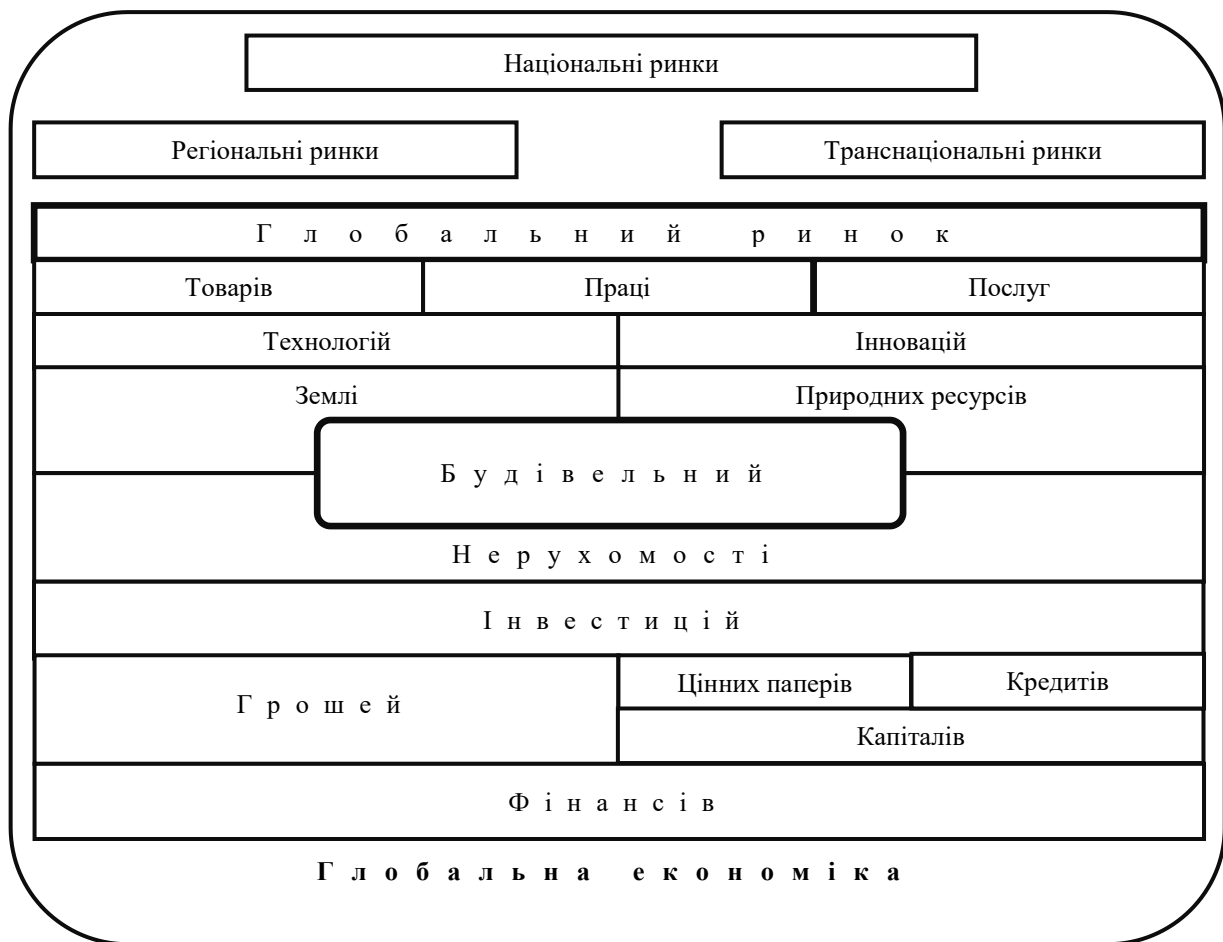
Національні ринки

Регіональні ринки

Транснаціональні ринки

Г л о б а л ь н и й р и н о к

Товарів

Праці

Послуг

Технологій

Інновацій

Землі

Природних ресурсів

Б у д і в е л ь н и й

Н е р у х о м о с т і

І н в е с т и ц і й

Г р о ш е й

Цінних паперів

Кредитів

Капіталів

Ф і н а н с і в

Г л о б а л ь н а е к о н о м і к а